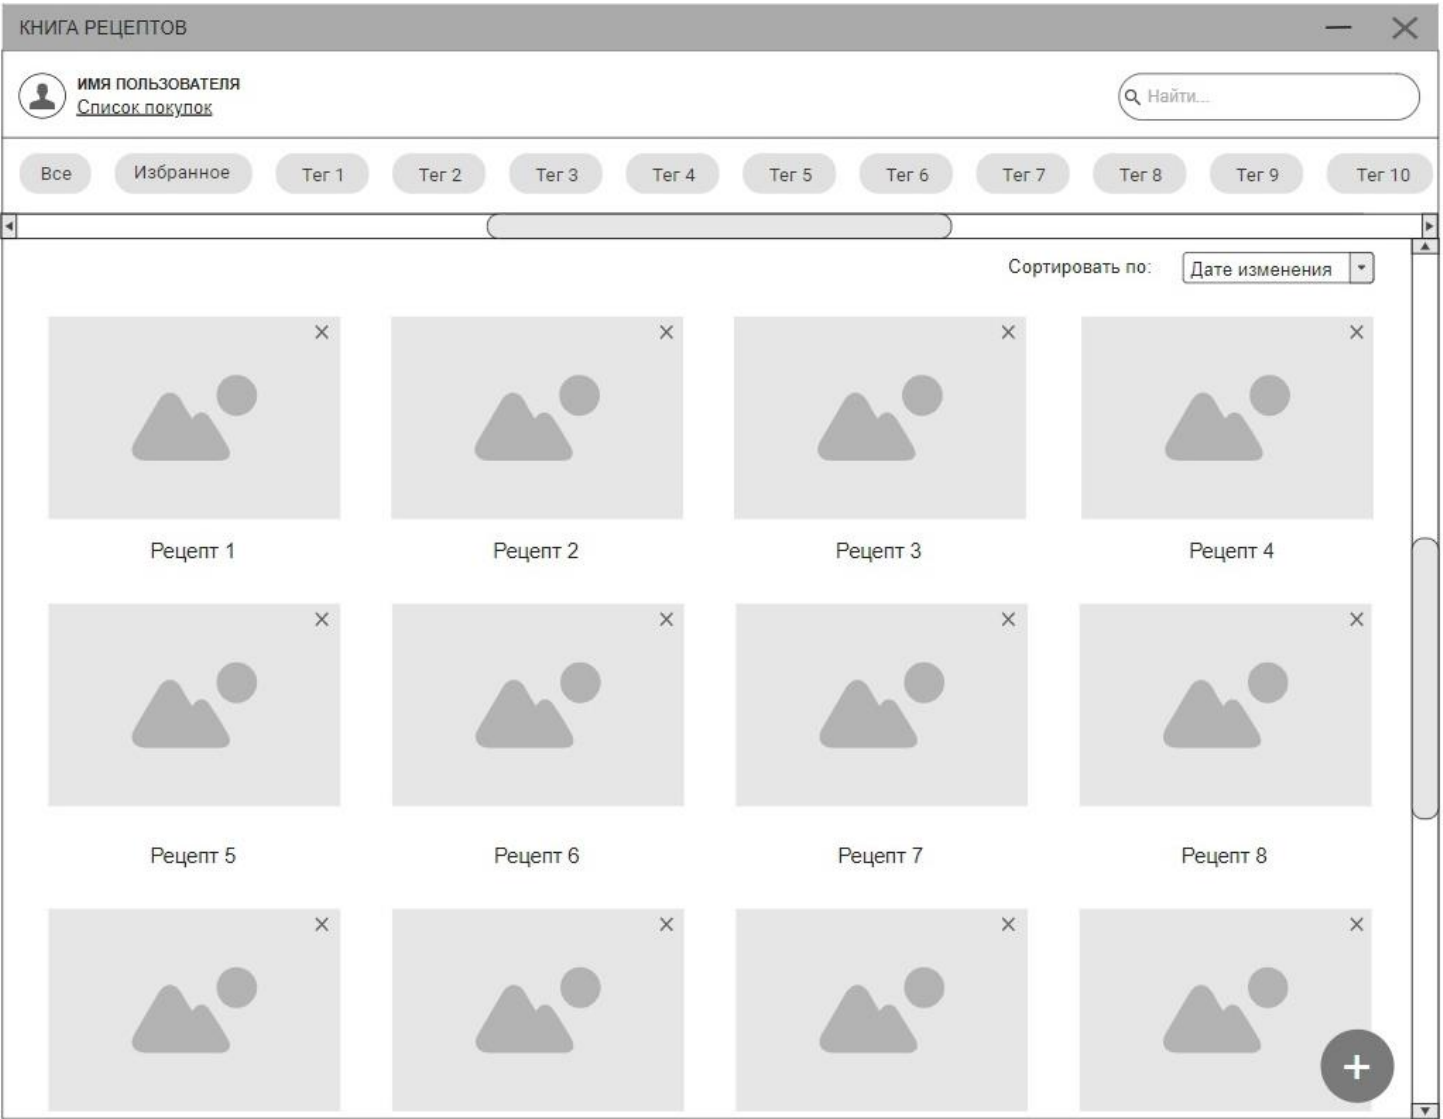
КНИГА РЕЦЕПТОВ

ИМЯ ПОЛЬЗОВАТЕЛЯ
Список покупок

Найти...

Все Избранное Тег 1 Тег 2 Тег 3 Тег 4 Тег 5 Тег 6 Тег 7 Тег 8 Тег 9 Тег 10

Сортировать по: Дате изменения

Рецепт 1 Рецепт 2 Рецепт 3 Рецепт 4

Рецепт 5 Рецепт 6 Рецепт 7 Рецепт 8

+